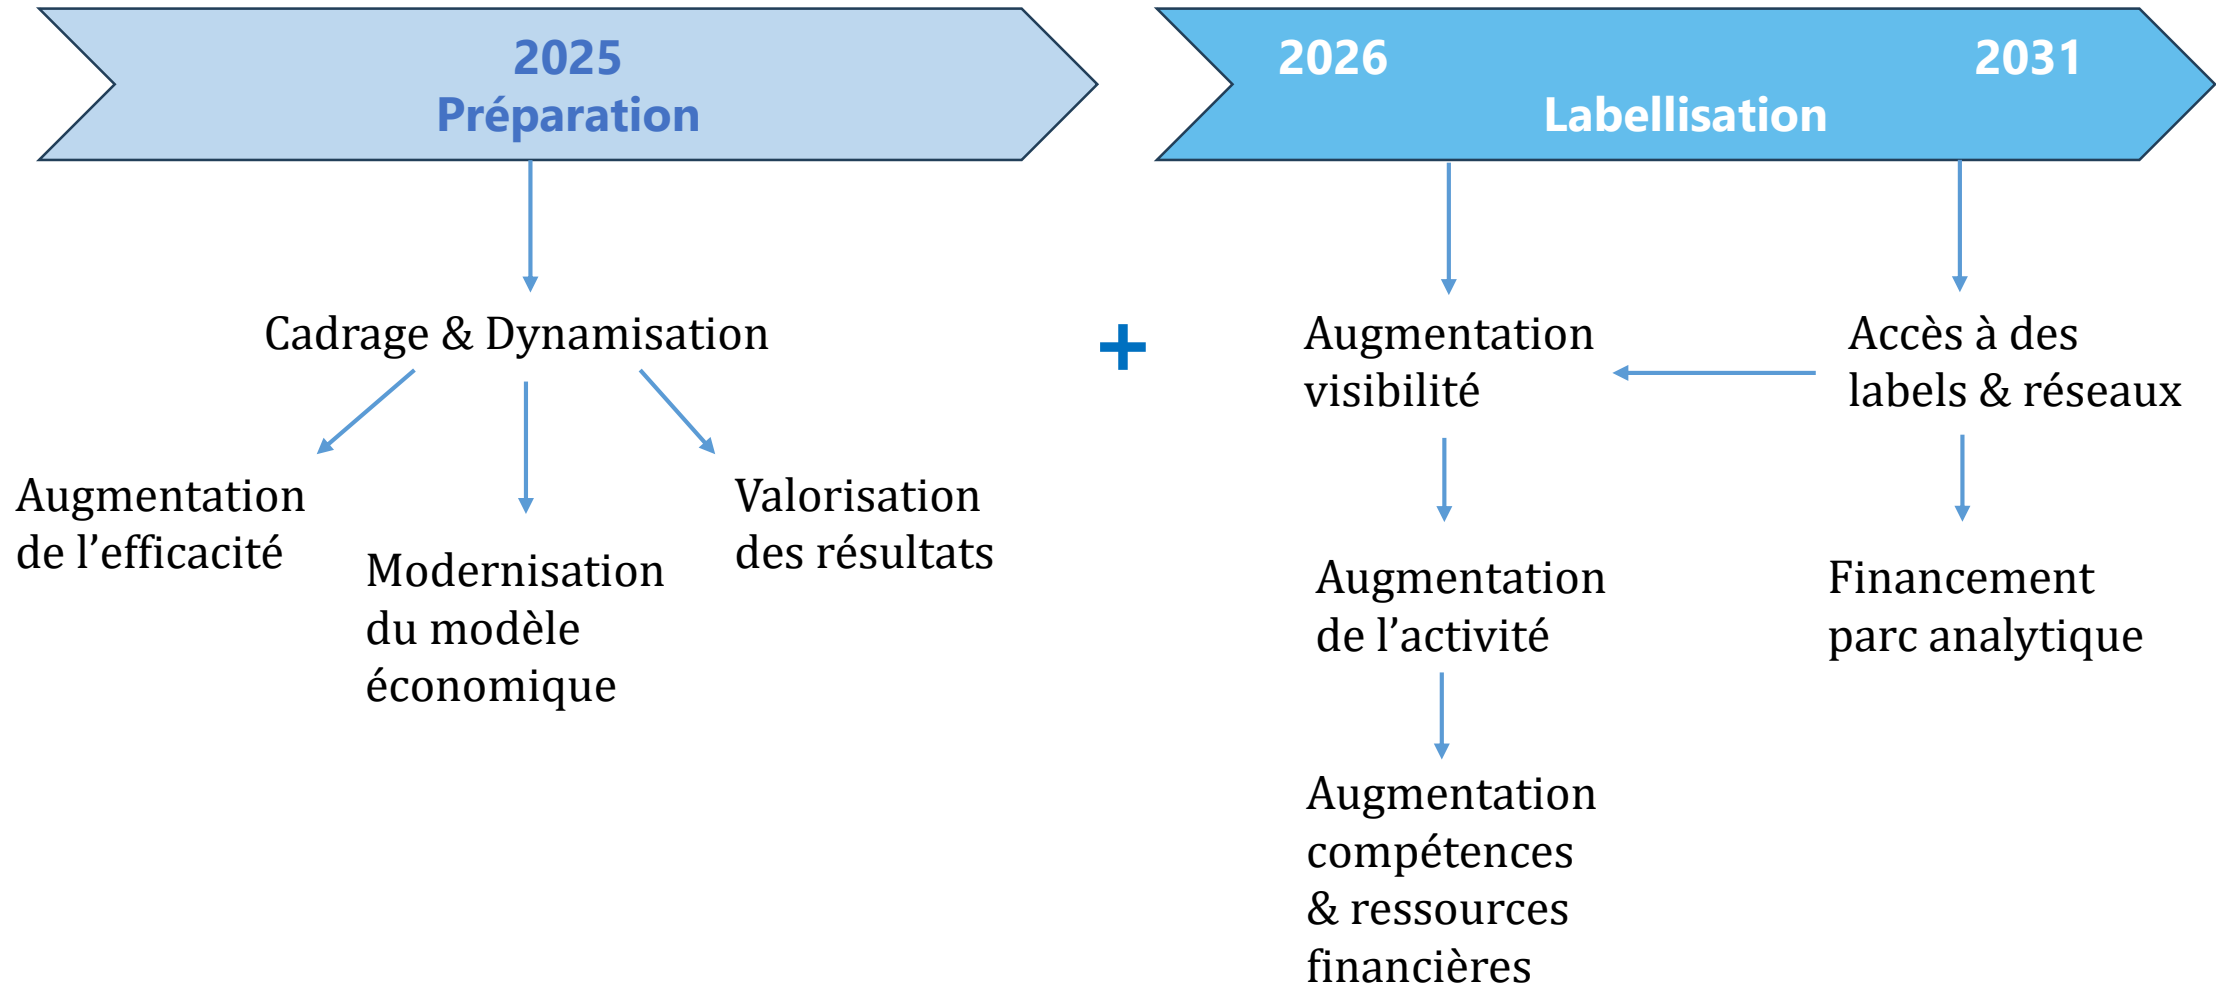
2025
Préparation

Cadrage & Dynamisation

Augmentation de l’efficacité

Modernisation du modèle économique

Valorisation des résultats

+

2026

2031

Labellisation

Augmentation visibilité

Accès à des labels & réseaux

Augmentation de l’activité

Financement parc analytique

Augmentation compétences & ressources financières